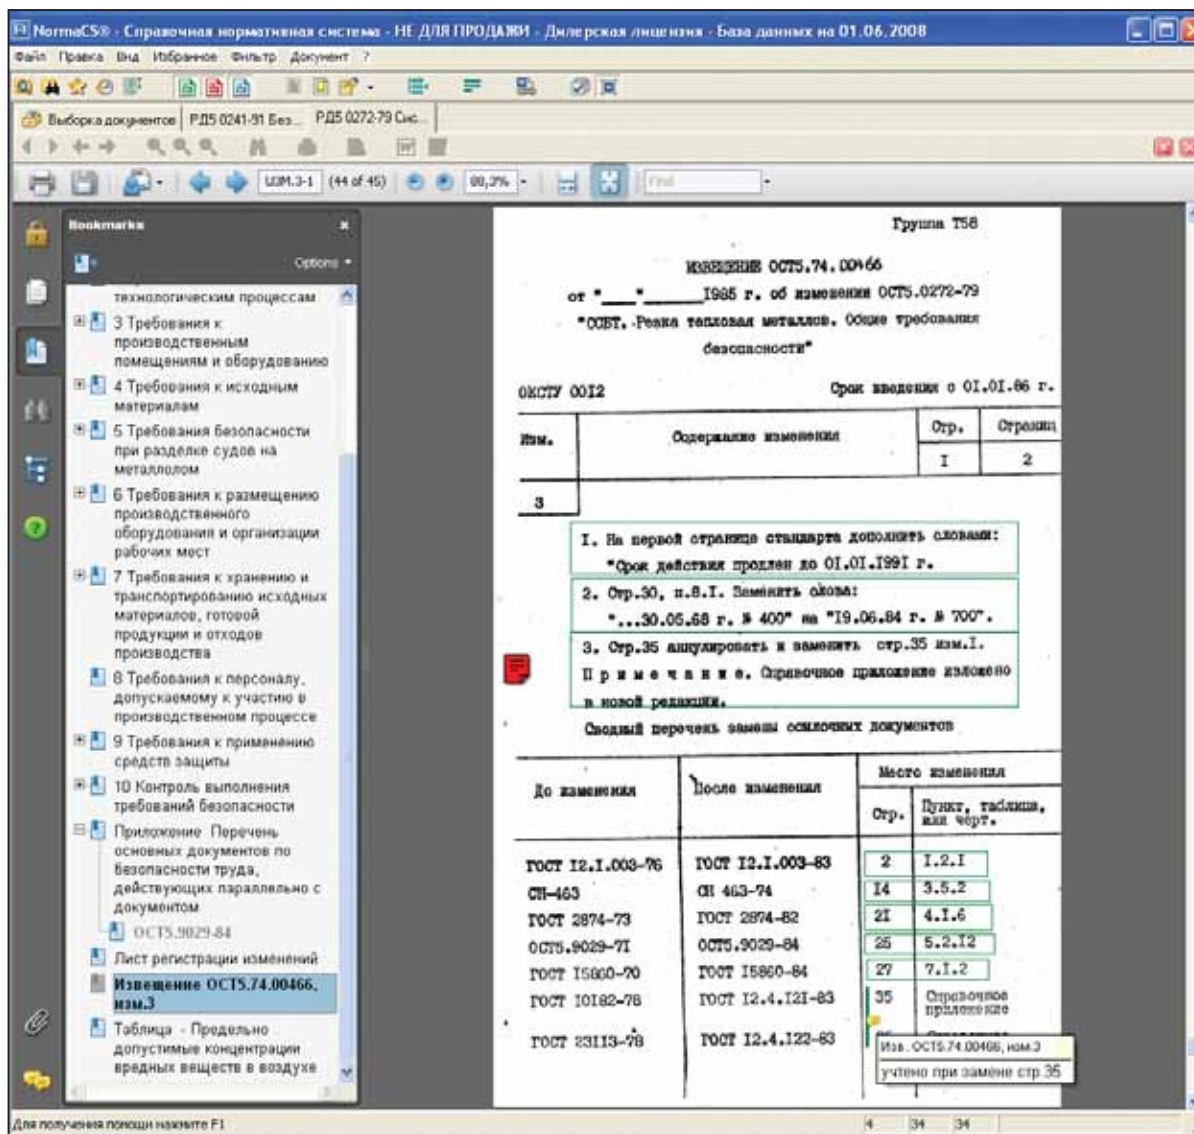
NormaCS® - Справочная нормативная система - НЕ ДЛЯ ПРОДАЖИ - Дилерская лицензия - База данных на 01.06.2008

Файл Правка Вид Избранное Фильтр Документ ?

Выборка документов | РД5 0241-91 Без... | РД5 0272-79 Сис...

ШМ.3-1 (44 of 45) 88,3% Find

Bookmarks

Options

технологическим процессам

3 Требования к производственным помещениям и оборудованию

4 Требования к исходным материалам

5 Требования безопасности при разделке судов на металлолом

6 Требования к размещению производственного оборудования и организации рабочих мест

7 Требования к хранению и транспортированию исходных материалов, готовой продукции и отходов производства

8 Требования к персоналу, допускаемому к участию в производственном процессе

9 Требования к применению средств защиты

10 Контроль выполнения требований безопасности

Приложение Перечень основных документов по безопасности труда, действующих параллельно с документом

ОСТ5.9029-84

Лист регистрации изменений

Извещение ОСТ5.74.00466, изм.3

Таблица - Предельно допустимые концентрации вредных веществ в воздухе

Группа Т58

ИЗВЕЩЕНИЕ ОСТ5.74.00466

от "___"______1985 г. об изменении ОСТ5.0272-79

"ССБТ. Резка тепловая металлов. Общие требования безопасности"

ОКСТУ 0012

Срок введения с 01.01.86 г.

| Изм. | Содержание изменения | Стр. | Страниц |
|---|---|---|---|
| | | I | 2 |
| 3 | | | |

1. На первой странице стандарта дополнить словами: "Срок действия продлен до 01.01.1991 г.

2. Стр.30, п.8.1. Заменить слова: "...30.05.68 г. № 400" на "19.06.84 г. № 700".

3. Стр.35 аннулировать и заменить стр.35 изм.1.

Примечание. Справочное приложение изложено в новой редакции.

Сводный перечень замены ссылочных документов

| До изменения | После изменения | Место изменения: Стр. | Пункт, таблица, или черт. |
|---|---|---|---|
| ГОСТ 12.1.003-76 | ГОСТ 12.1.003-83 | 2 | 1.2.1 |
| СН-463 | СН 463-74 | 14 | 3.5.2 |
| ГОСТ 2874-73 | ГОСТ 2874-82 | 21 | 4.1.6 |
| ОСТ5.9029-71 | ОСТ5.9029-84 | 25 | 5.2.12 |
| ГОСТ 15860-70 | ГОСТ 15860-84 | 27 | 7.1.2 |
| ГОСТ 10182-78 | ГОСТ 12.4.121-83 | 35 | Справочное приложение |
| ГОСТ 23113-78 | ГОСТ 12.4.122-83 | | |

Изв. ОСТ5.74.00466, изм.3

учтено при замене стр 35

Для получения помощи нажмите F1

4 34 34